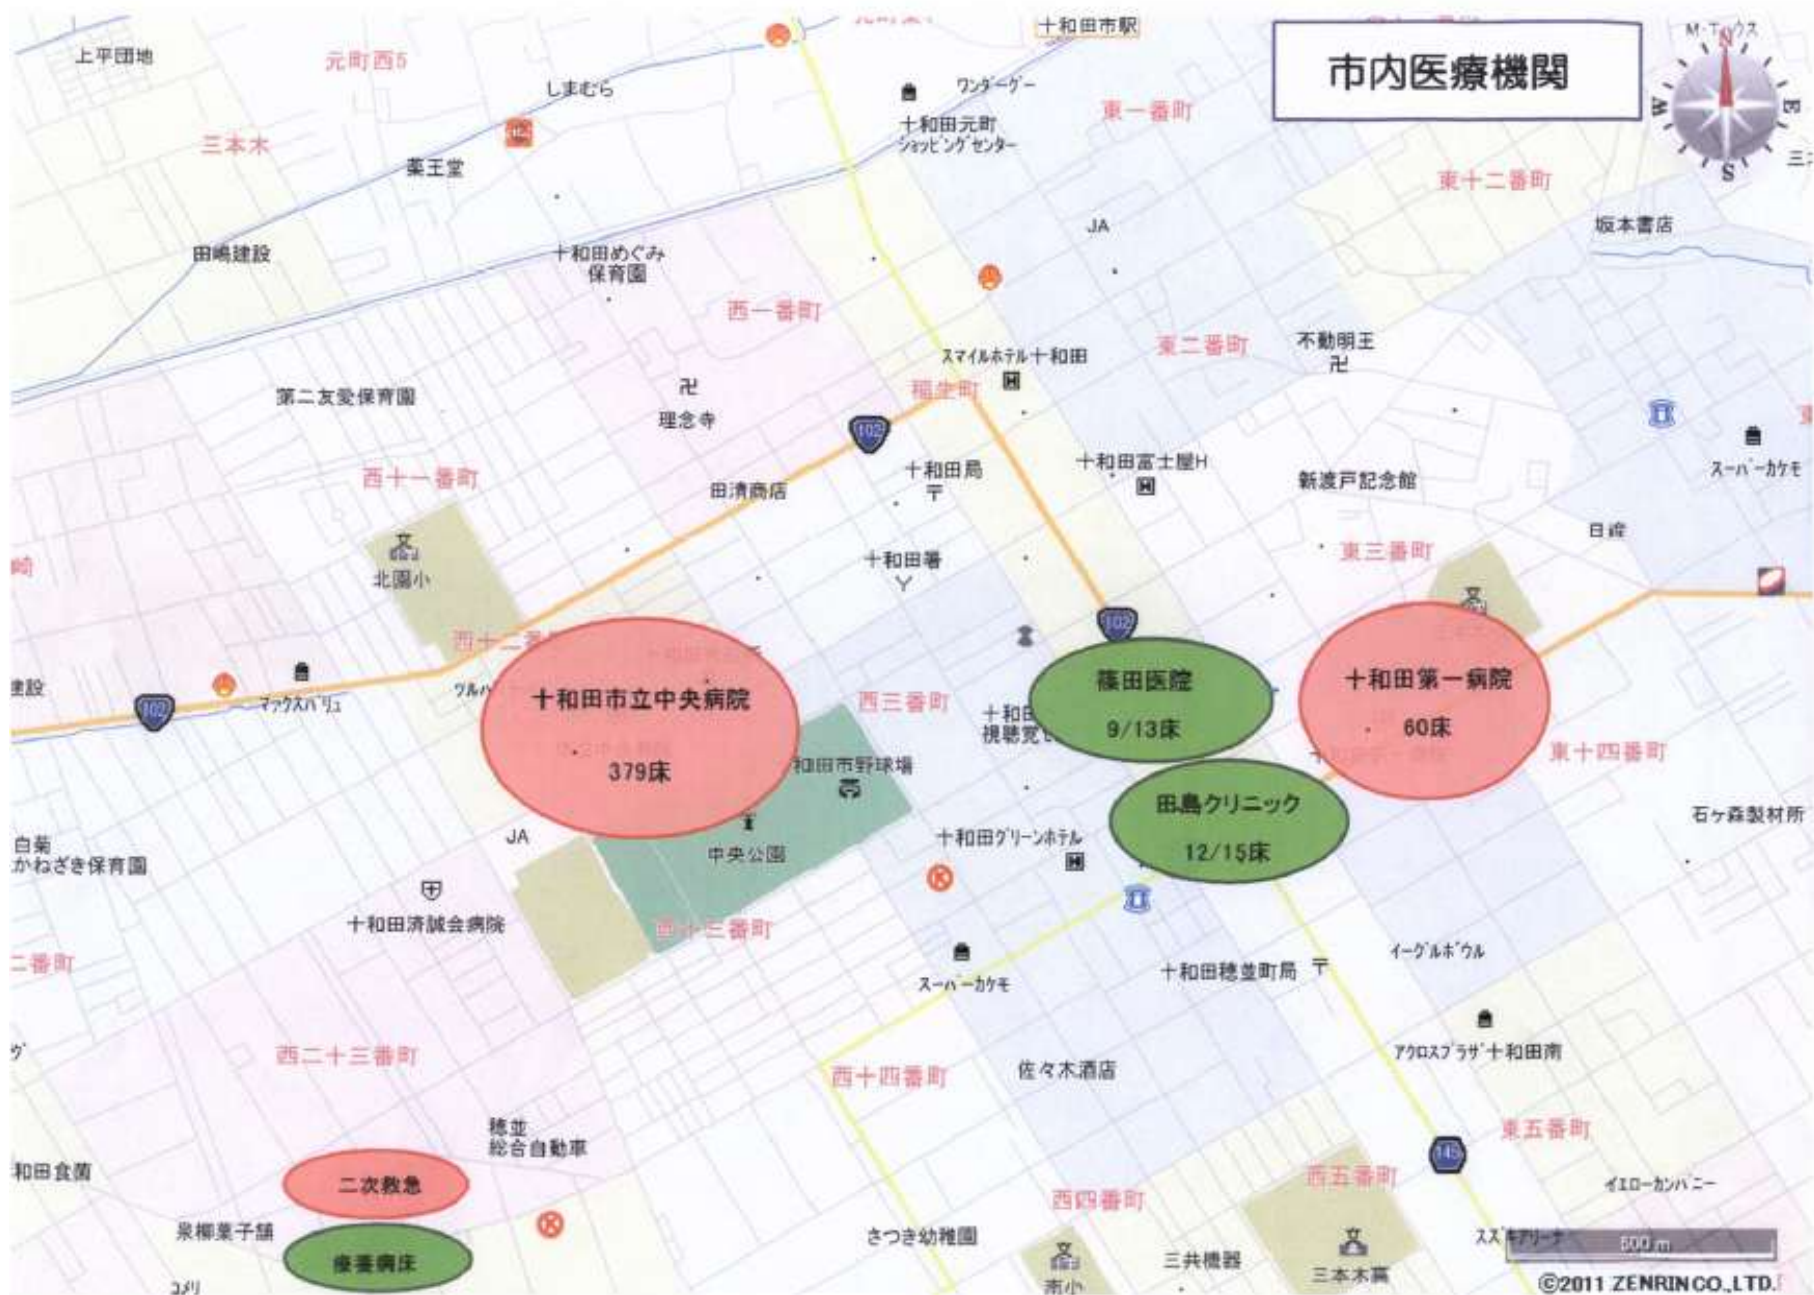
市内医療機関

十和田市駅
上平団地
元町西5
しまむら
ワンダーグー
十和田元町ショッピングセンター
東一番町
三本木
薬王堂
東十二番町
坂本書店
JA
田嶋建設
十和田めぐみ保育園
西一番町
スマイルホテル十和田
東二番町
不動明王
第二友愛保育園
理念寺
稲生町
102
十和田局
十和田富士屋H
新渡戸記念館
スーパーカケモ
西十一番町
田清商店
日締
北園小
十和田署
東三番町
102
102
マックスバリュ
十和田市立中央病院
379床
篠田医院
9/13床
十和田第一病院
60床
西三番町
十和田市野球場
東十四番町
田島クリニック
12/15床
石ケ森製材所
JA
白菊
かねざき保育園
中央公園
十和田グリーンホテル
十和田済誠会病院
西十三番町
イーグルボウル
スーパーカケモ
十和田穂並町局
西二十三番町
アクロスプラザ十和田南
西十四番町
佐々木酒店
穂並総合自動車
145
東五番町
和田食菌
二次救急
西五番町
西四番町
イエローカンパニー
泉柳菓子舗
療養病床
さつき幼稚園
三共機器
三本木高
スズキアリーナ
500 m
©2011 ZENRIN CO.,LTD.